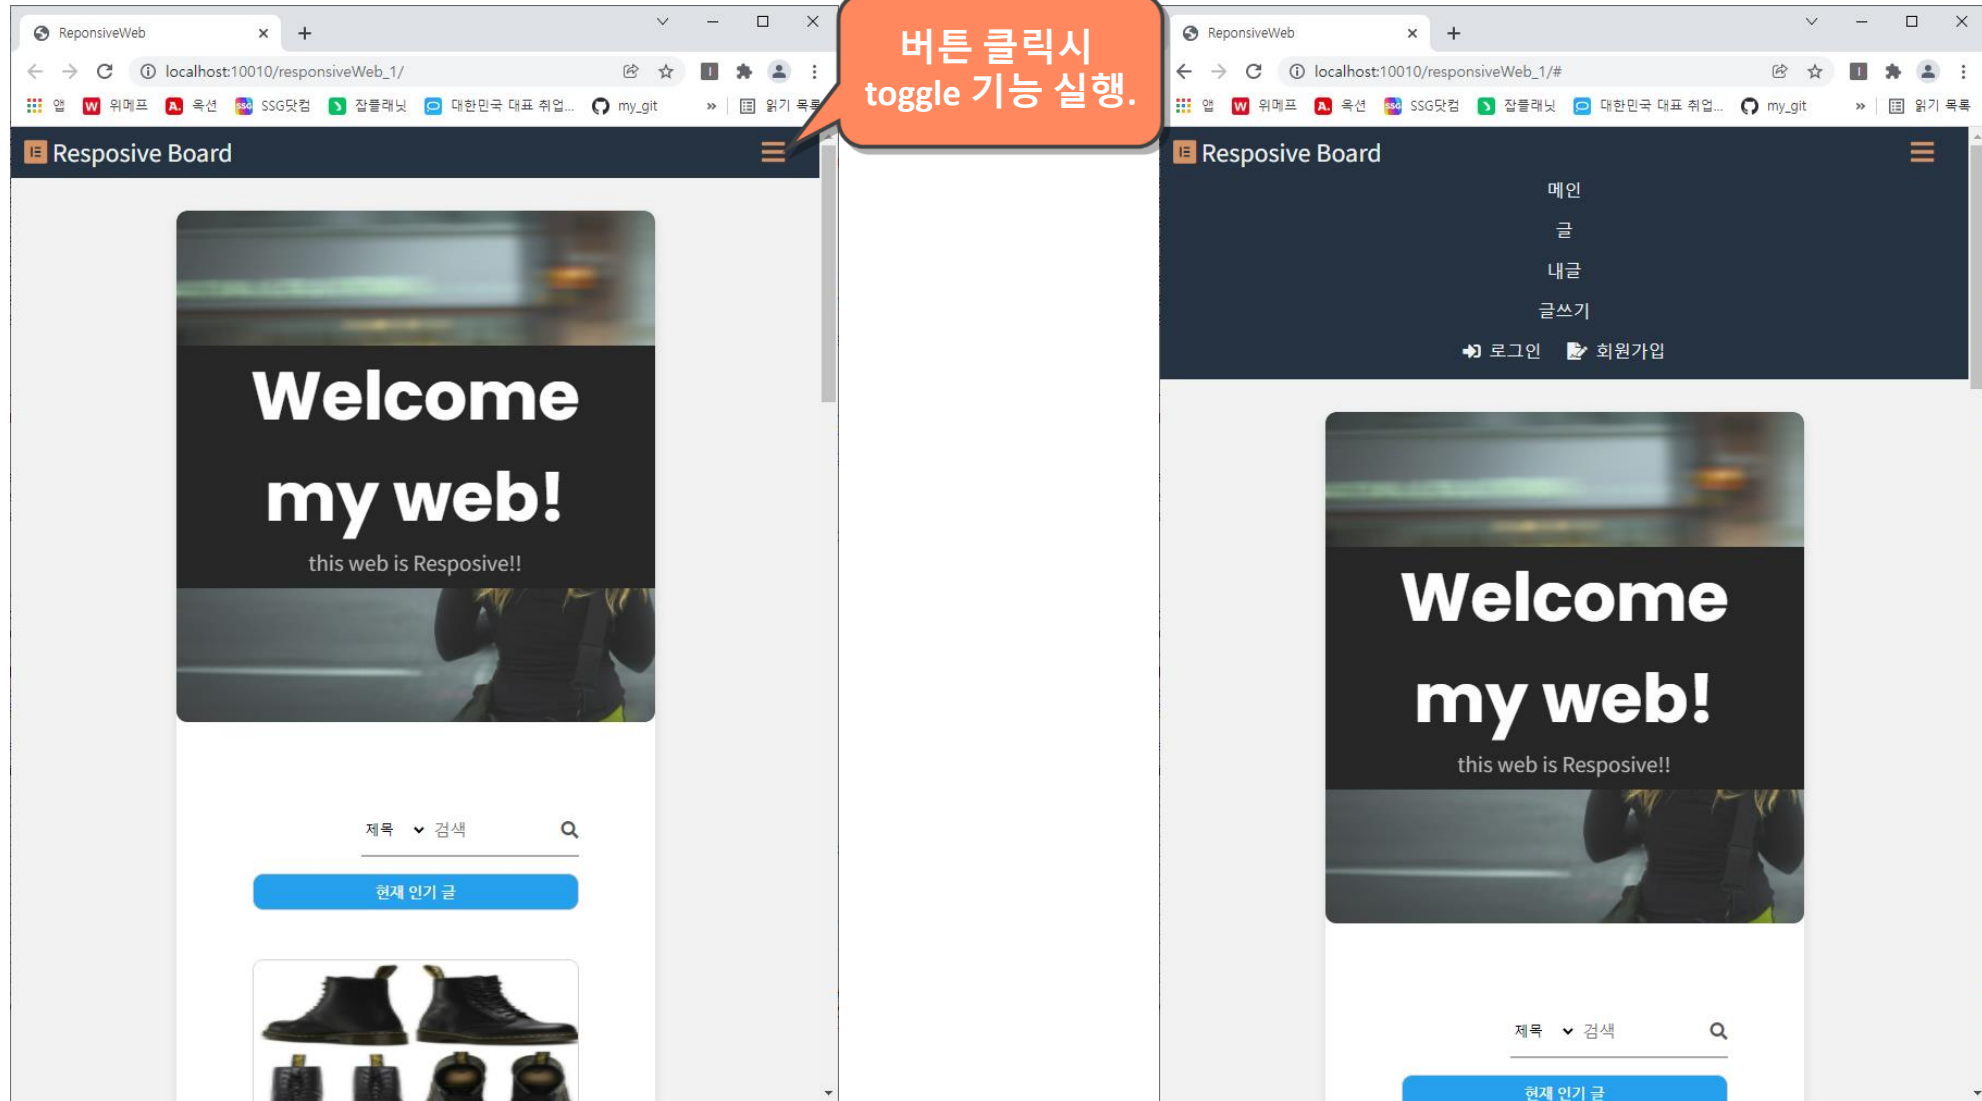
ReponsiveWeb
localhost:10010/responsiveWeb_1/
앱 위메프 옥션 SSG닷컴 잡플래닛 대한민국 대표 취업... my_git » 읽기 목록

Resposive Board

Welcome my web!
this web is Resposive!!

제목 검색
현재 인기 글

버튼 클릭시 toggle 기능 실행.

ReponsiveWeb
localhost:10010/responsiveWeb_1/#
앱 위메프 옥션 SSG닷컴 잡플래닛 대한민국 대표 취업... my_git » 읽기 목록

Resposive Board
메인
글
내글
글쓰기
로그인 회원가입

Welcome my web!
this web is Resposive!!

제목 검색
현재 인기 글